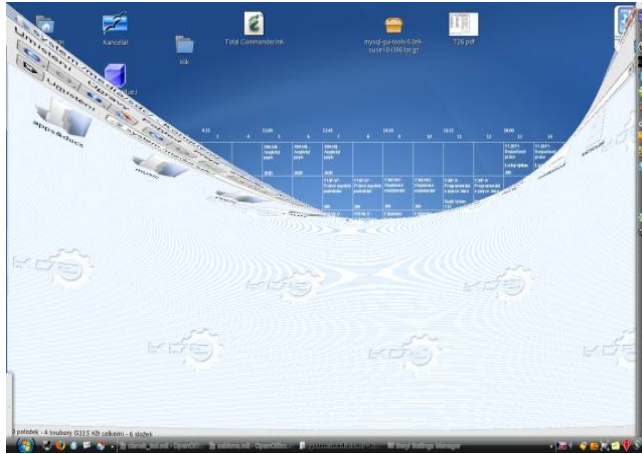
Kancelář

Total Commander.lnk

mysql-gui-tools-5.0r9-suse10-i386.tar.gz

T26.pdf

lib

Umístění

apps&docs

9:35

11:00

12:45

14:30

16:15

18:00

1

2

3

4

5

6

7

8

9

10

11

12

13

14

KDE

KDE

KDE

KDE

KDE

KDE

KDE

KDE

1 položek - 4 soubory (933,5 KB celkem) - 6 složek